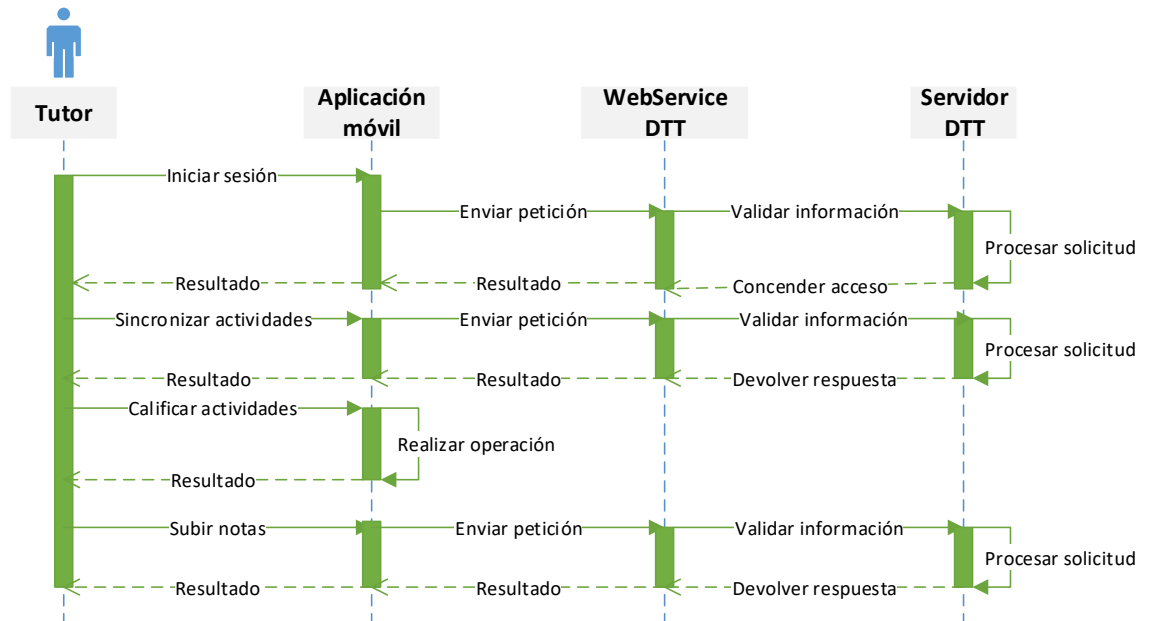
Tutor

Aplicación móvil

WebService DTT

Servidor DTT

Iniciar sesión

Enviar petición

Validar información

Procesar solicitud

Resultado

Resultado

Concender acceso

Sincronizar actividades

Enviar petición

Validar información

Procesar solicitud

Resultado

Resultado

Devolver respuesta

Calificar actividades

Realizar operación

Resultado

Subir notas

Enviar petición

Validar información

Procesar solicitud

Resultado

Resultado

Devolver respuesta